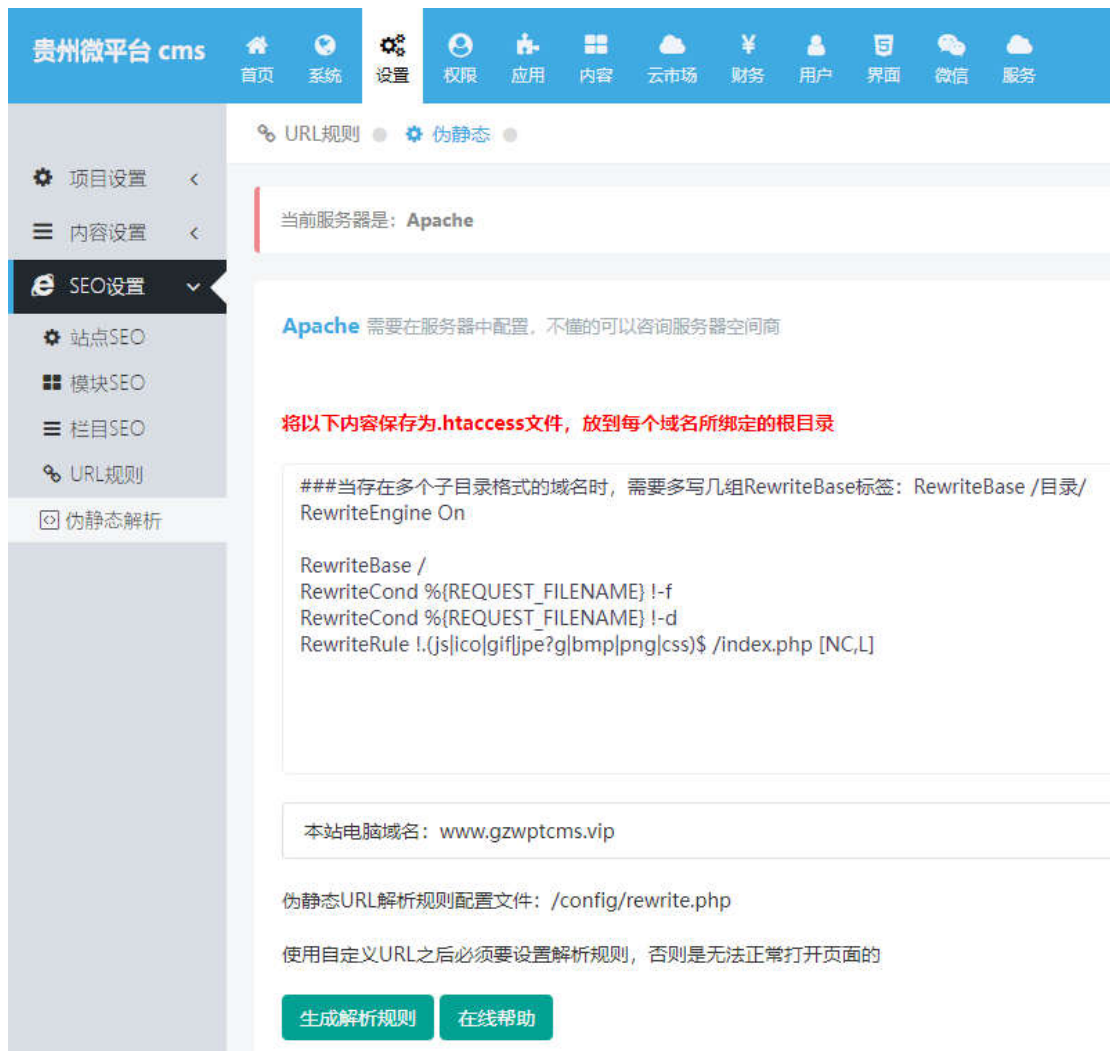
贵州微平台 cms

首页 系统 设置 权限 应用 内容 云市场 财务 用户 界面 微信 服务

项目设置
内容设置
SEO设置
站点SEO
模块SEO
栏目SEO
URL规则
伪静态解析

URL规则 伪静态

当前服务器是：**Apache**

Apache 需要在服务器中配置，不懂的可以咨询服务器空间商

将以下内容保存为.htaccess文件，放到每个域名所绑定的根目录

###当存在多个子目录格式的域名时，需要多写几组RewriteBase标签：RewriteBase /目录/
RewriteEngine On

RewriteBase /
RewriteCond %{REQUEST_FILENAME} !-f
RewriteCond %{REQUEST_FILENAME} !-d
RewriteRule !.(js|ico|gif|jpe?g|bmp|png|css)$ /index.php [NC,L]

本站电脑域名：www.gzwptcms.vip

伪静态URL解析规则配置文件：/config/rewrite.php

使用自定义URL之后必须要设置解析规则，否则是无法正常打开页面的

生成解析规则 在线帮助